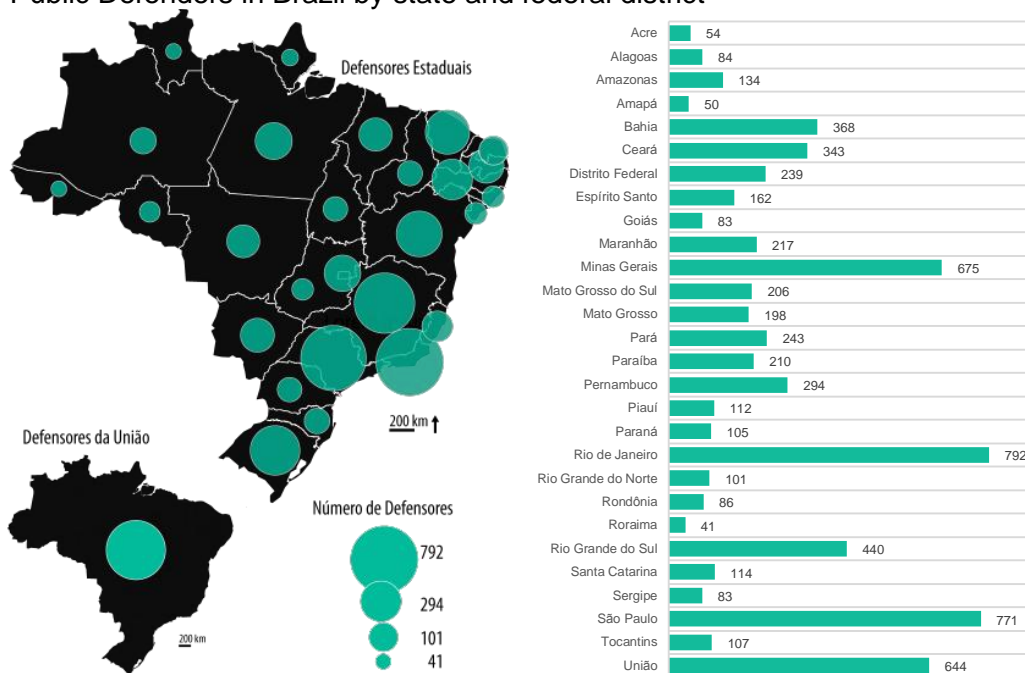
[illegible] Defenders in Brazil by state and federal district

Defensores Estaduais

200 km

Defensores da União

200 km

Número de Defensores

792

294

101

41

| State | Number |
|---|---|
| Acre | 54 |
| Alagoas | 84 |
| Amazonas | 134 |
| Amapá | 50 |
| Bahia | 368 |
| Ceará | 343 |
| Distrito Federal | 239 |
| Espírito Santo | 162 |
| Goiás | 83 |
| Maranhão | 217 |
| Minas Gerais | 675 |
| Mato Grosso do Sul | 206 |
| Mato Grosso | 198 |
| Pará | 243 |
| Paraíba | 210 |
| Pernambuco | 294 |
| Piauí | 112 |
| Paraná | 105 |
| Rio de Janeiro | 792 |
| Rio Grande do Norte | 101 |
| Rondônia | 86 |
| Roraima | 41 |
| Rio Grande do Sul | 440 |
| Santa Catarina | 114 |
| Sergipe | 83 |
| São Paulo | 771 |
| Tocantins | 107 |
| União | 644 |